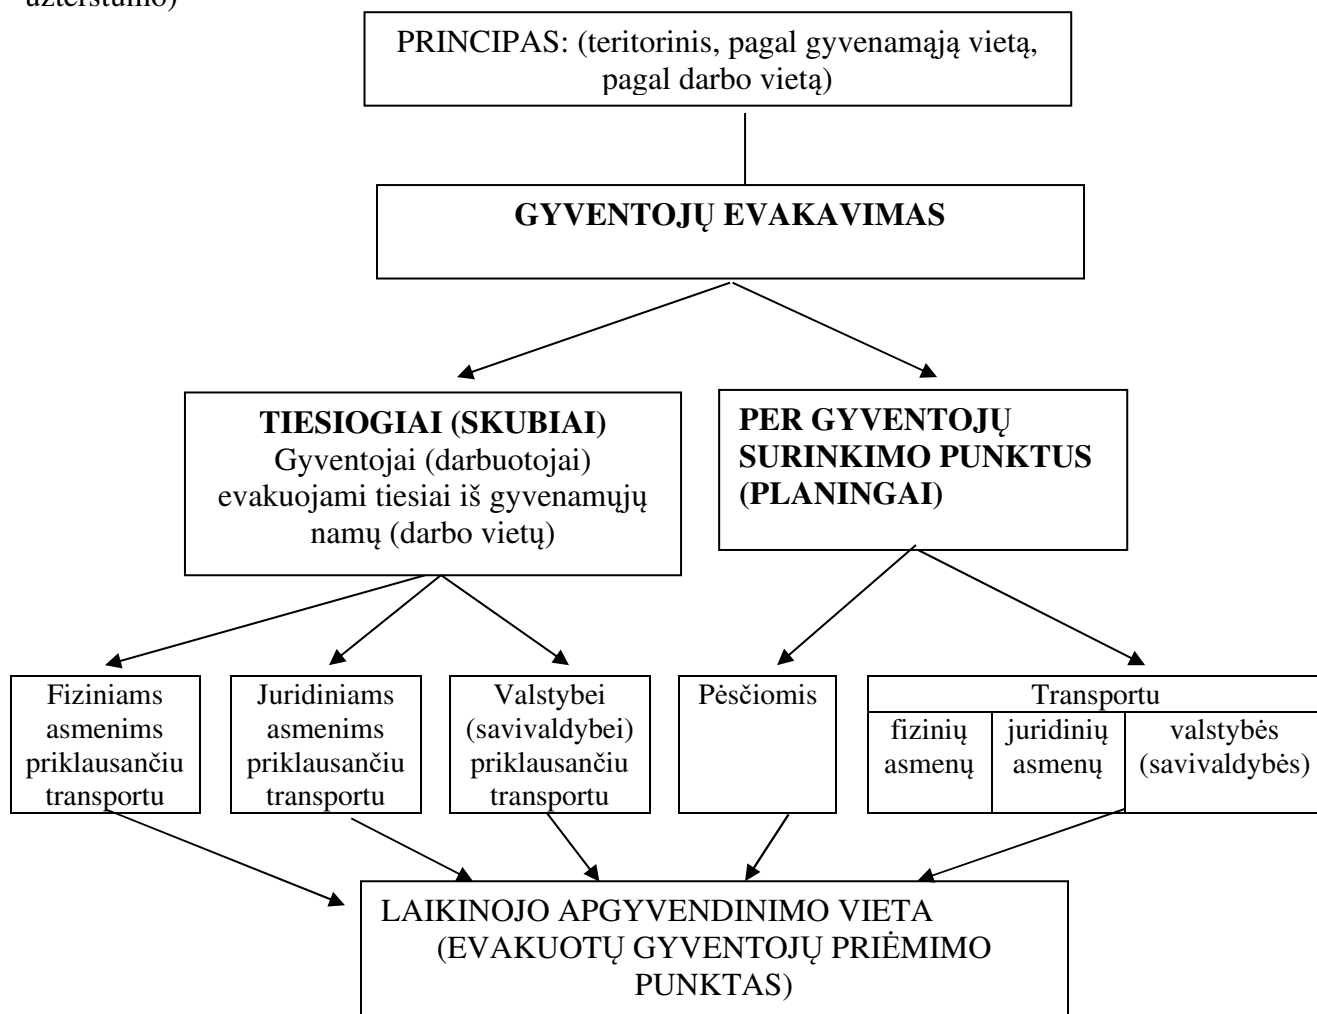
užterštumo)

PRINCIPAS: (teritorinis, pagal gyvenamąją vietą, pagal darbo vietą)

GYVENTOJŲ EVAKAVIMAS

TIESIOGIAI (SKUBIAI)
Gyventojai (darbuotojai) evakuojami tiesiai iš gyvenamųjų namų (darbo vietų)

PER GYVENTOJŲ SURINKIMO PUNKTUS (PLANINGAI)

Fiziniams asmenims priklausančiu transportu

Juridiniams asmenims priklausančiu transportu

Valstybei (savivaldybei) priklausančiu transportu

Pėsčiomis

Transportu

| fizinių asmenų | juridinių asmenų | valstybės (savivaldybės) |
|---|---|---|

LAIKINOJO APGYVENDINIMO VIETA (EVAKUOTŲ GYVENTOJŲ PRIĖMIMO PUNKTAS)